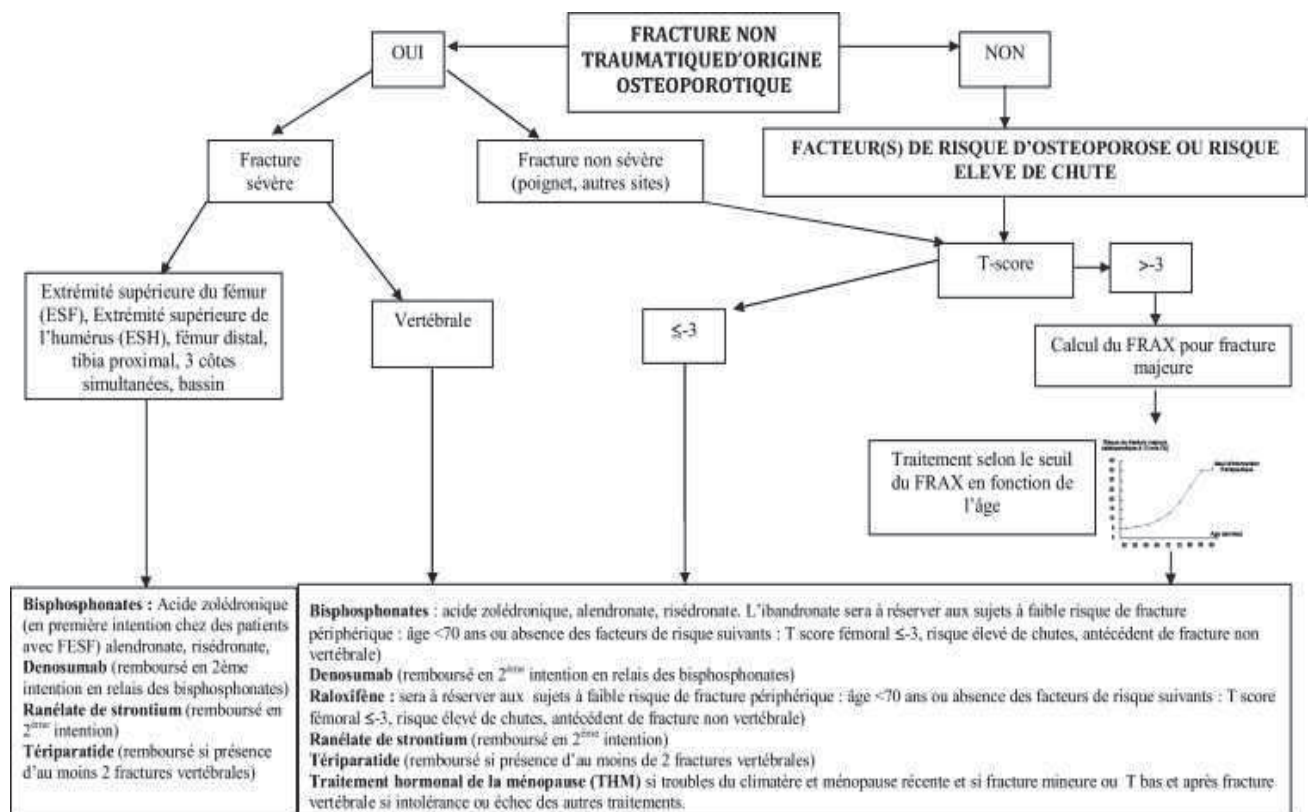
FRACTURE NON TRAUMATIQUED'ORIGINE OSTEOPOROTIQUE

OUI

NON

Fracture sévère

Fracture non sévère (poignet, autres sites)

FACTEUR(S) DE RISQUE D'OSTEOPOROSE OU RISQUE ELEVE DE CHUTE

T-score

>-3

≤-3

Extrémité supérieure du fémur (ESF), Extrémité supérieure de l'humérus (ESH), fémur distal, tibia proximal, 3 côtes simultanées, bassin

Vertébrale

Calcul du FRAX pour fracture majeure

Traitement selon le seuil du FRAX en fonction de l'âge

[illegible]

**Bisphosphonates :** Acide zolédronique (en première intention chez des patients avec FESF) alendronate, risédronate, **Denosumab** (remboursé en 2ème intention en relais des bisphosphonates) **Ranélate de strontium** (remboursé en 2$^{ème}$ intention) **Tériparatide** (remboursé si présence d'au moins 2 fractures vertébrales)

**Bisphosphonates** : acide zolédronique, alendronate, risédronate. L'ibandronate sera à réserver aux sujets à faible risque de fracture périphérique : âge <70 ans ou absence des facteurs de risque suivants : T score fémoral ≤-3, risque élevé de chutes, antécédent de fracture non vertébrale)
**Denosumab** (remboursé en 2$^{ème}$ intention en relais des bisphosphonates)
**Raloxifène :** sera à réserver aux sujets à faible risque de fracture périphérique : âge <70 ans ou absence des facteurs de risque suivants : T score fémoral ≤-3, risque élevé de chutes, antécédent de fracture non vertébrale)
**Ranélate de strontium** (remboursé en 2$^{ème}$ intention)
**Tériparatide** (remboursé si présence d'au moins de 2 fractures vertébrales)
**Traitement hormonal de la ménopause (THM)** si troubles du climatère et ménopause récente et si fracture mineure ou T bas et après fracture vertébrale si intolérance ou échec des autres traitements.